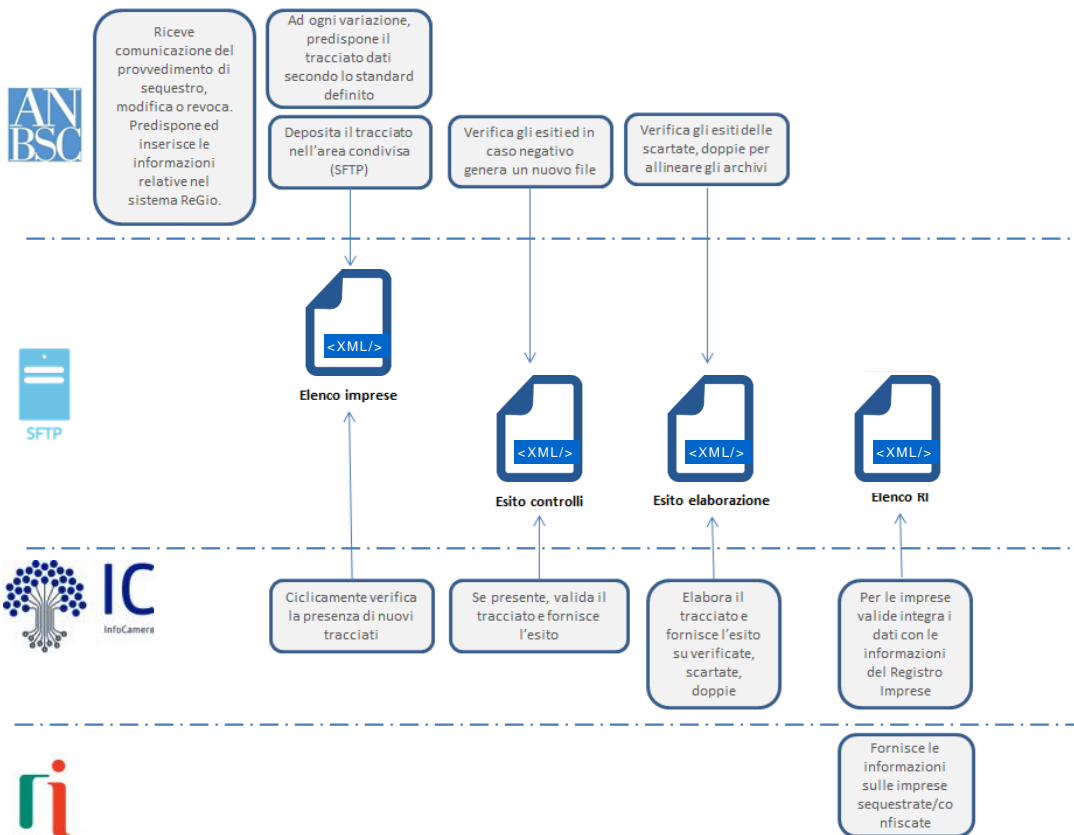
AN
BSC

Riceve comunicazione del provvedimento di sequestro, modifica o revoca. Predispone ed inserisce le informazioni relative nel sistema ReGio.

Ad ogni variazione, predispone il tracciato dati secondo lo standard definito

Deposita il tracciato nell'area condivisa (SFTP)

Verifica gli esiti ed in caso negativo genera un nuovo file

Verifica gli esiti delle scartate, doppie per allineare gli archivi

SFTP

<XML/>
Elenco imprese

<XML/>
Esito controlli

<XML/>
Esito elaborazione

<XML/>
Elenco RI

IC
InfoCamere

Ciclicamente verifica la presenza di nuovi tracciati

Se presente, valida il tracciato e fornisce l'esito

Elabora il tracciato e fornisce l'esito su verificate, scartate, doppie

Per le imprese valide integra i dati con le informazioni del Registro Imprese

Fornisce le informazioni sulle imprese sequestrate/confiscate